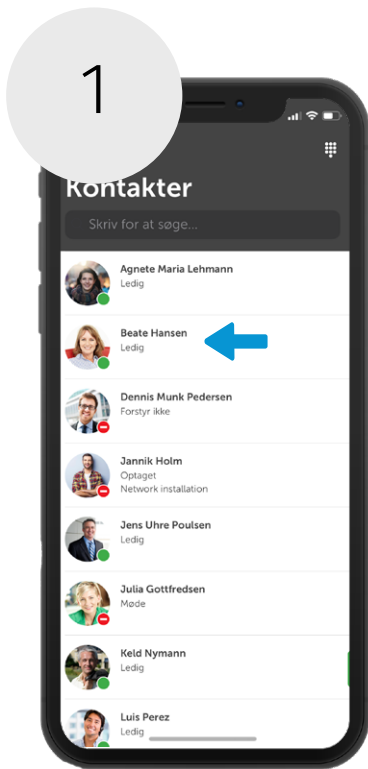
1

Kontakter

Skriv for at søge...

Agnete Maria Lehmann
Ledig

Beate Hansen
Ledig

Dennis Munk Pedersen
Forstyr ikke

Jannik Holm
Optaget
Network installation

Jens Uhre Poulsen
Ledig

Julia Gottfredsen
Møde

Keld Nymann
Ledig

Luis Perez
Ledig